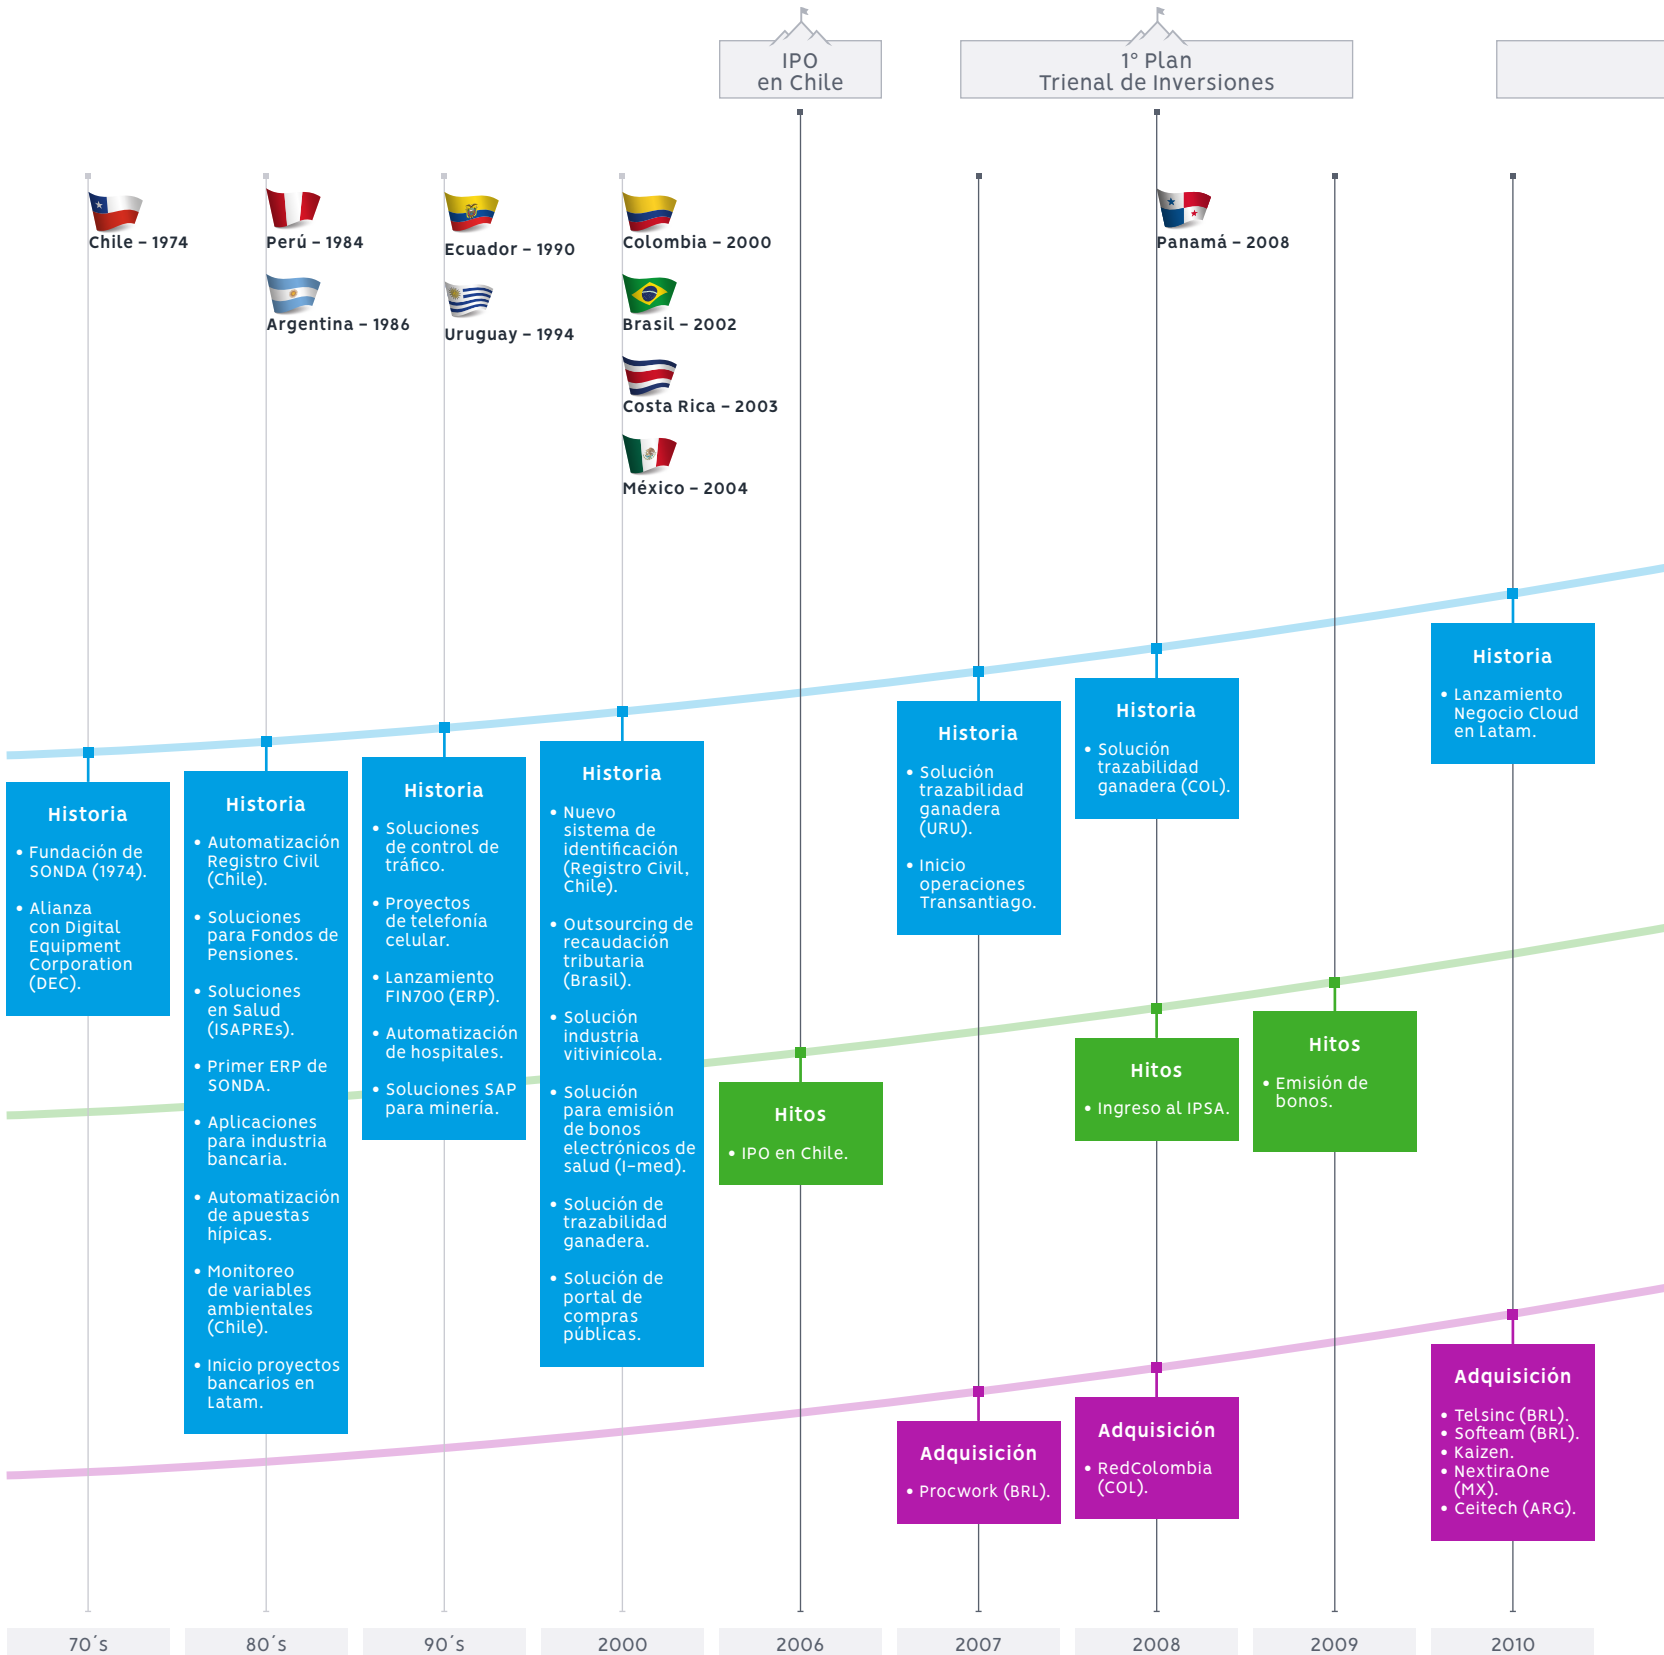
IPO en Chile

1° Plan Trienal de Inversiones

Chile – 1974

Perú – 1984

Argentina – 1986

Ecuador – 1990

Uruguay – 1994

Colombia – 2000

Brasil – 2002

Costa Rica – 2003

México – 2004

Panamá – 2008

Historia
• Fundación de SONDA (1974).
• Alianza con Digital Equipment Corporation (DEC).

Historia
• Automatización Registro Civil (Chile).
• Soluciones para Fondos de Pensiones.
• Soluciones en Salud (ISAPREs).
• Primer ERP de SONDA.
• Aplicaciones para industria bancaria.
• Automatización de apuestas hípicas.
• Monitoreo de variables ambientales (Chile).
• Inicio proyectos bancarios en Latam.

Historia
• Soluciones de control de tráfico.
• Proyectos de telefonía celular.
• Lanzamiento FIN700 (ERP).
• Automatización de hospitales.
• Soluciones SAP para minería.

Historia
• Nuevo sistema de identificación (Registro Civil, Chile).
• Outsourcing de recaudación tributaria (Brasil).
• Solución industria vitivinícola.
• Solución para emisión de bonos electrónicos de salud (I-med).
• Solución de trazabilidad ganadera.
• Solución de portal de compras públicas.

Hitos
• IPO en Chile.

Historia
• Solución trazabilidad ganadera (URU).
• Inicio operaciones Transantiago.

Adquisición
• Procwork (BRL).

Historia
• Solución trazabilidad ganadera (COL).

Hitos
• Ingreso al IPSA.

Adquisición
• RedColombia (COL).

Hitos
• Emisión de bonos.

Historia
• Lanzamiento Negocio Cloud en Latam.

Adquisición
• Telsinc (BRL).
• Softeam (BRL).
• Kaizen.
• NextiraOne (MX).
• Ceitech (ARG).

70´s | 80´s | 90´s | 2000 | 2006 | 2007 | 2008 | 2009 | 2010